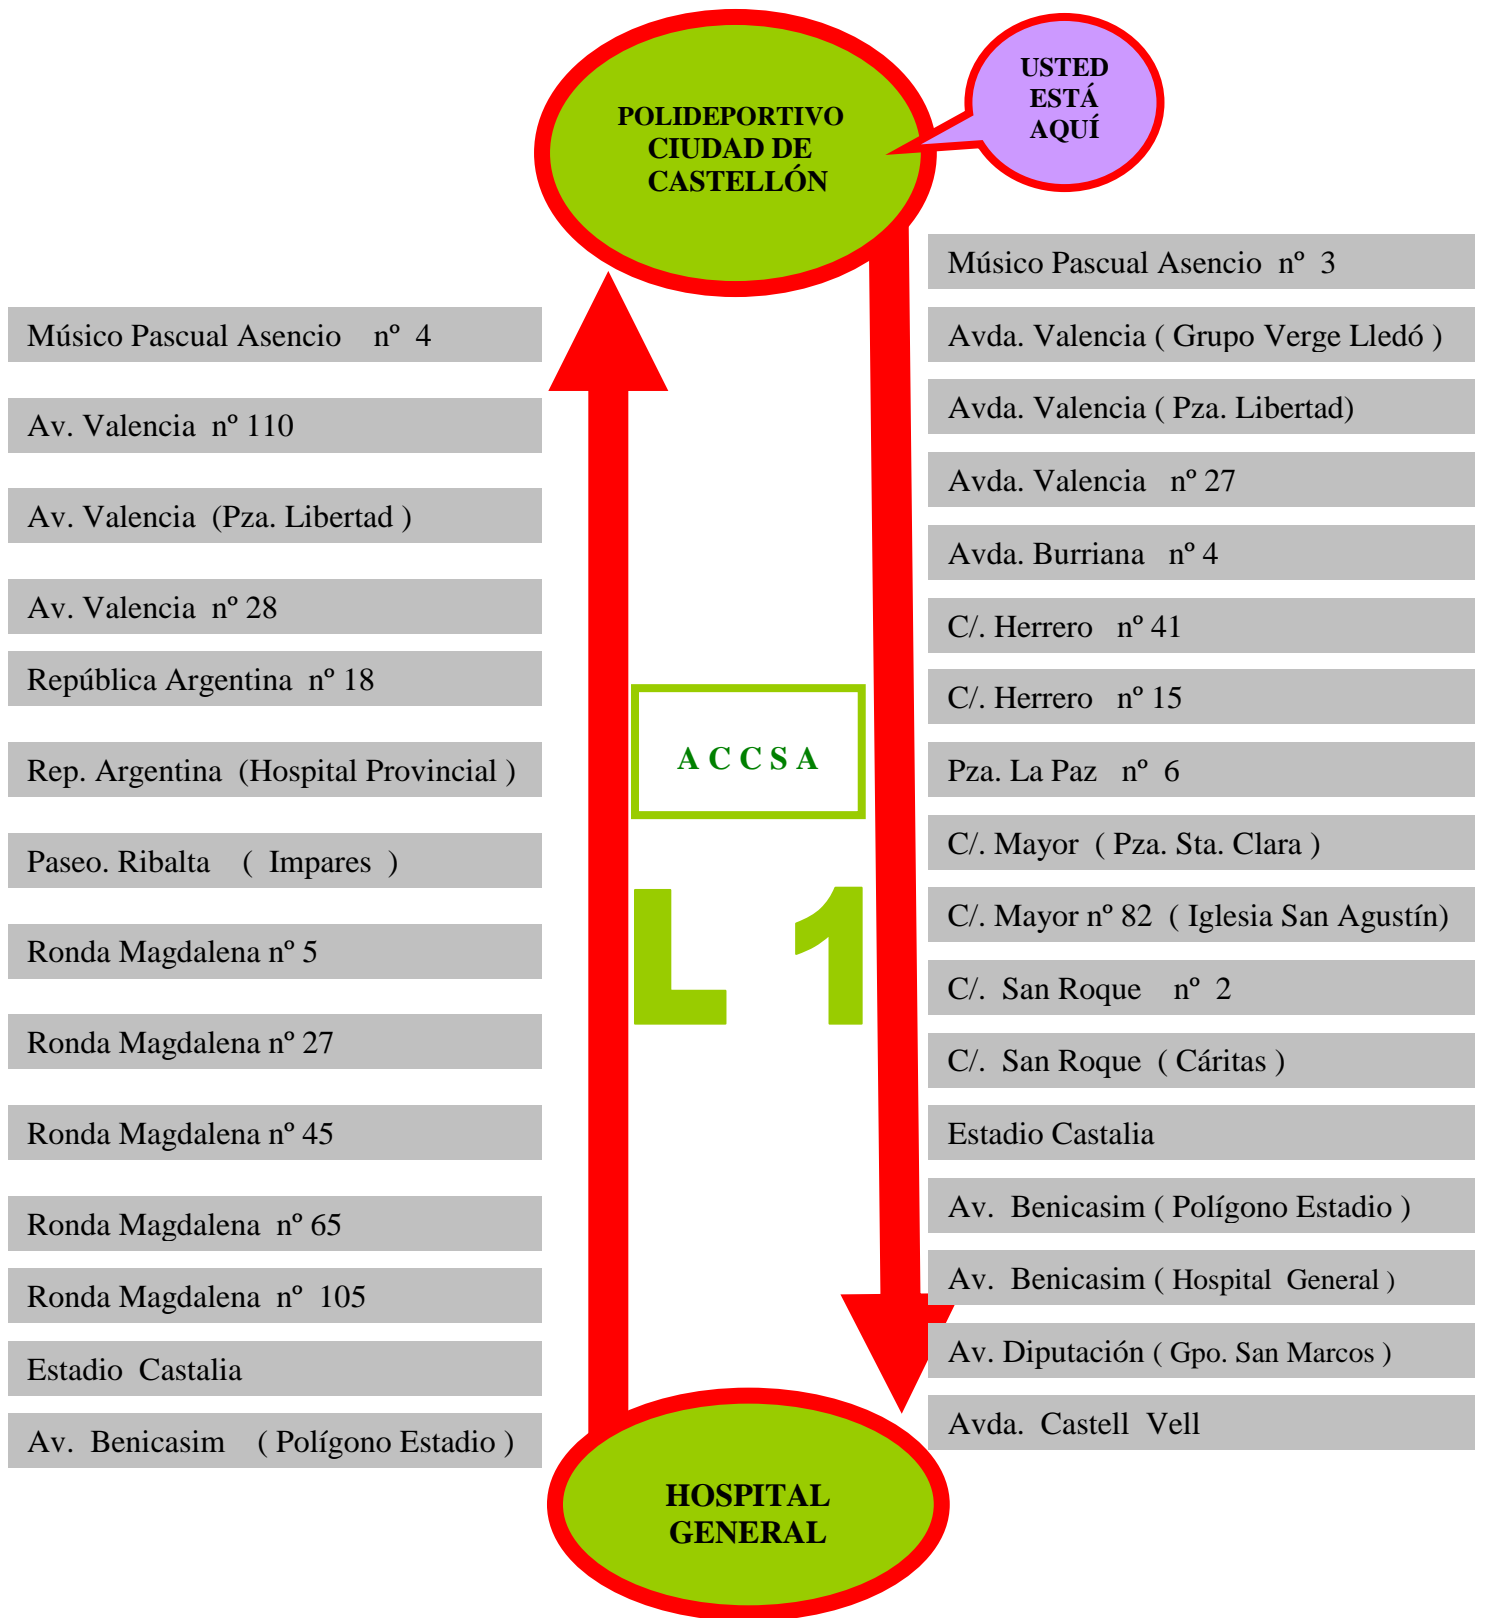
POLIDEPORTIVO CIUDAD DE CASTELLÓN

USTED ESTÁ AQUÍ

Música Pascual Asencio nº 4
Av. Valencia nº 110
Av. Valencia (Pza. Libertad )
Av. Valencia nº 28
República Argentina nº 18
Rep. Argentina (Hospital Provincial )
Paseo. Ribalta ( Impares )
Ronda Magdalena nº 5
Ronda Magdalena nº 27
Ronda Magdalena nº 45
Ronda Magdalena nº 65
Ronda Magdalena nº 105
Estadio Castalia
Av. Benicasim ( Polígono Estadio )

A C C S A

L 1

Músico Pascual Asencio nº 3
Avda. Valencia ( Grupo Verge Lledó )
Avda. Valencia ( Pza. Libertad)
Avda. Valencia nº 27
Avda. Burriana nº 4
C/. Herrero nº 41
C/. Herrero nº 15
Pza. La Paz nº 6
C/. Mayor ( Pza. Sta. Clara )
C/. Mayor nº 82 ( Iglesia San Agustín)
C/. San Roque nº 2
C/. San Roque ( Cáritas )
Estadio Castalia
Av. Benicasim ( Polígono Estadio )
Av. Benicasim ( Hospital General )
Av. Diputación ( Gpo. San Marcos )
Avda. Castell Vell

HOSPITAL GENERAL